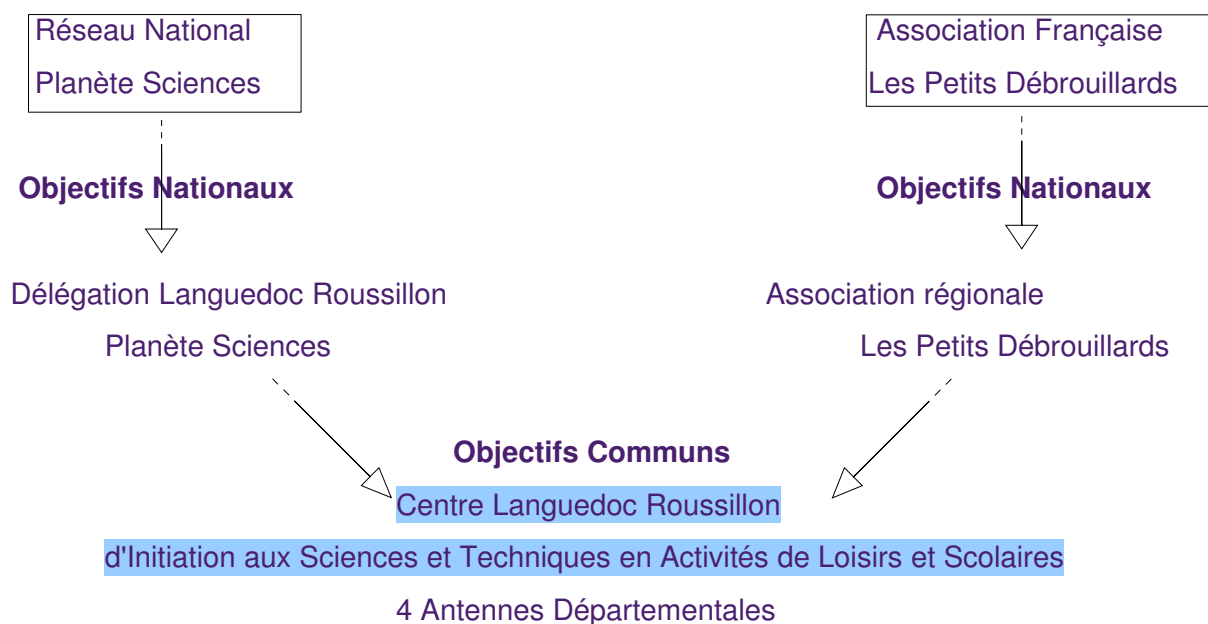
Réseau National

Planète Sciences

Association Française

Les Petits Débrouillards

Objectifs Nationaux

Objectifs Nationaux

Délégation Languedoc Roussillon

Planète Sciences

Association régionale

Les Petits Débrouillards

Objectifs Communs

Centre Languedoc Roussillon

d'Initiation aux Sciences et Techniques en Activités de Loisirs et Scolaires

4 Antennes Départementales